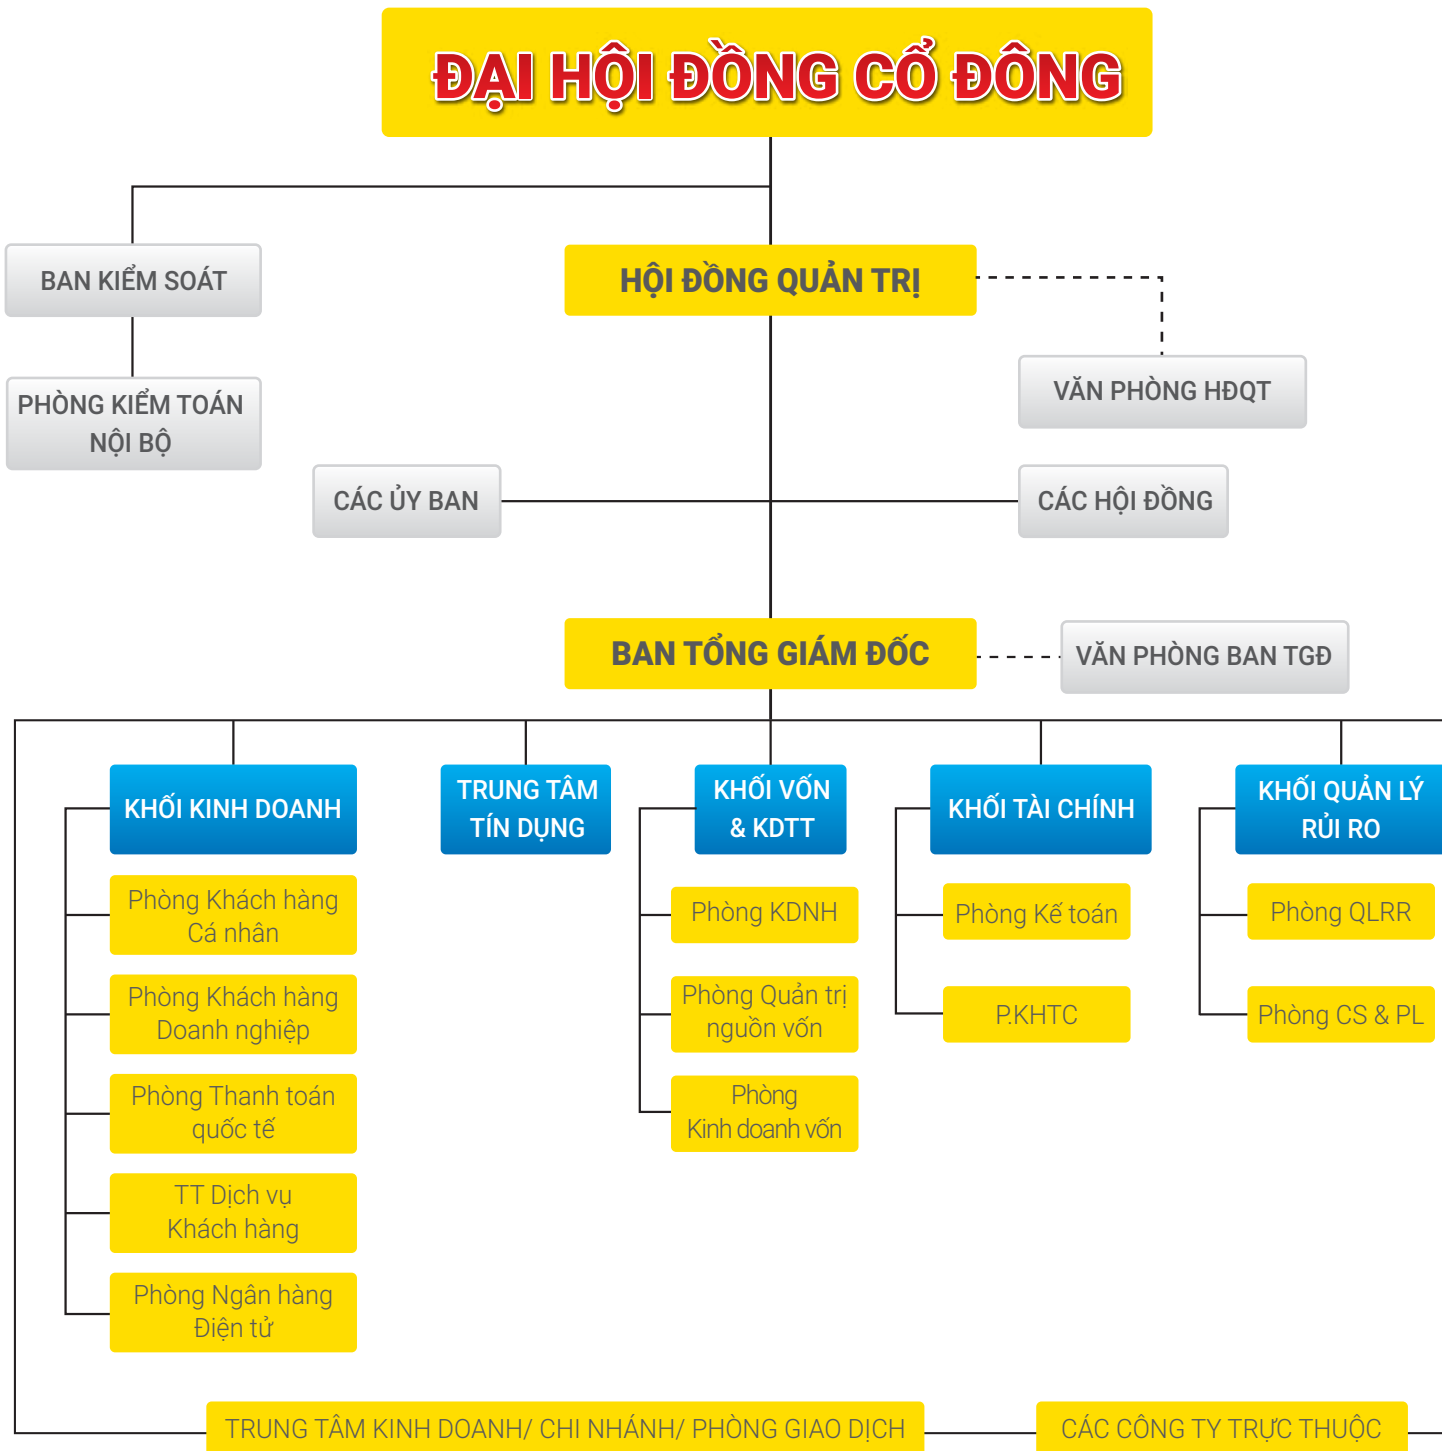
ĐẠI HỘI ĐỒNG CỔ ĐÔNG

BAN KIỂM SOÁT

HỘI ĐỒNG QUẢN TRỊ

PHÒNG KIỂM TOÁN NỘI BỘ

VĂN PHÒNG HĐQT

CÁC ỦY BAN

CÁC HỘI ĐỒNG

BAN TỔNG GIÁM ĐỐC

VĂN PHÒNG BAN TGĐ

KHỐI KINH DOANH

TRUNG TÂM TÍN DỤNG

KHỐI VỐN & KDTT

KHỐI TÀI CHÍNH

KHỐI QUẢN LÝ RỦI RO

Phòng Khách hàng Cá nhân

Phòng Khách hàng Doanh nghiệp

Phòng Thanh toán quốc tế

TT Dịch vụ Khách hàng

Phòng Ngân hàng Điện tử

Phòng KDNH

Phòng Quản trị nguồn vốn

Phòng Kinh doanh vốn

Phòng Kế toán

P.KHTC

Phòng QLRR

Phòng CS & PL

TRUNG TÂM KINH DOANH/ CHI NHÁNH/ PHÒNG GIAO DỊCH

CÁC CÔNG TY TRỰC THUỘC